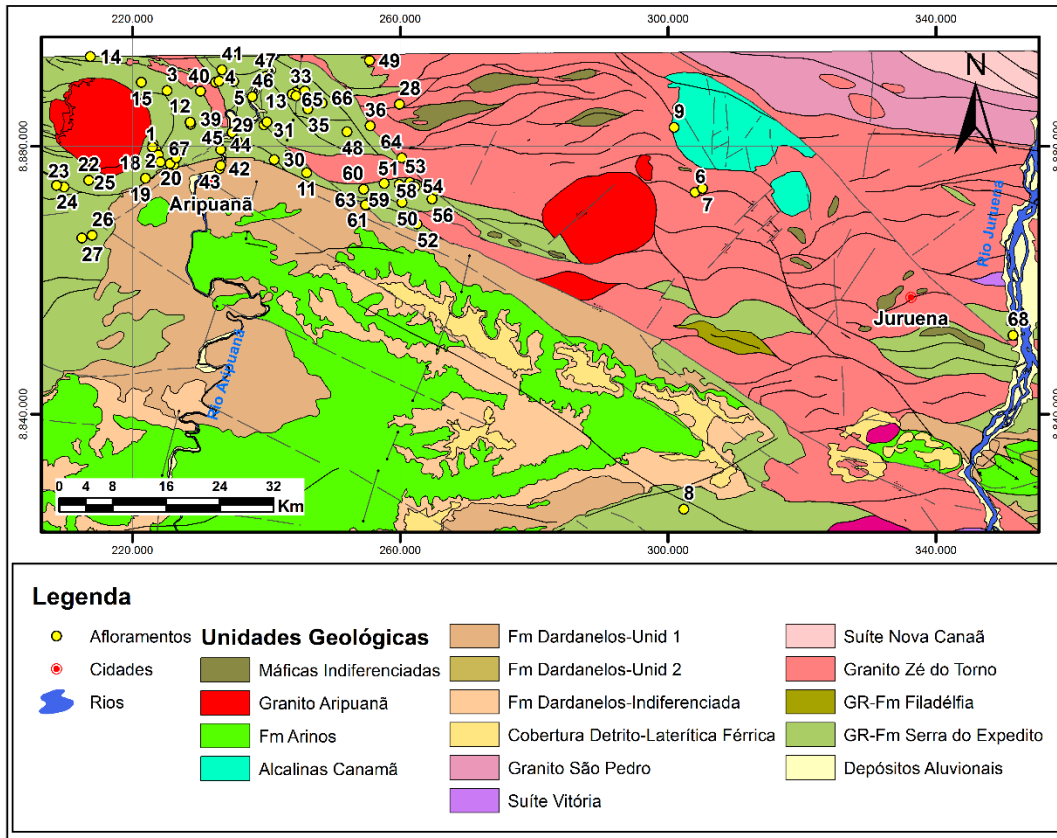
220.000
260.000
300.000
340.000

8.880.000
8.840.000

N

14
41
47
49
3
40
4
46
33
28
15
12
5
65
66
36
9
39
29
13
31
35
1
45
44
48
64
2
67
18
22
23
25
24
20
19
43
42
30
11
60
63
51
53
59
58
54
6
7
26
27
61
50
56
52
68
8

Aripuanã
Juruena
Rio Aripuanã
Rio Juruena

0 4 8 16 24 32 Km

220.000
260.000
300.000
340.000

Legenda

Afloramentos
Cidades
Rios

Unidades Geológicas
Máficas Indiferenciadas
Granito Aripuanã
Fm Arinos
Alcalinas Canamã

Fm Dardanelos-Unid 1
Fm Dardanelos-Unid 2
Fm Dardanelos-Indiferenciada
Cobertura Detrito-Laterítica Férrica
Granito São Pedro
Suíte Vitória

Suíte Nova Canaã
Granito Zé do Torno
GR-Fm Filadélfia
GR-Fm Serra do Expedito
Depósitos Aluvionais